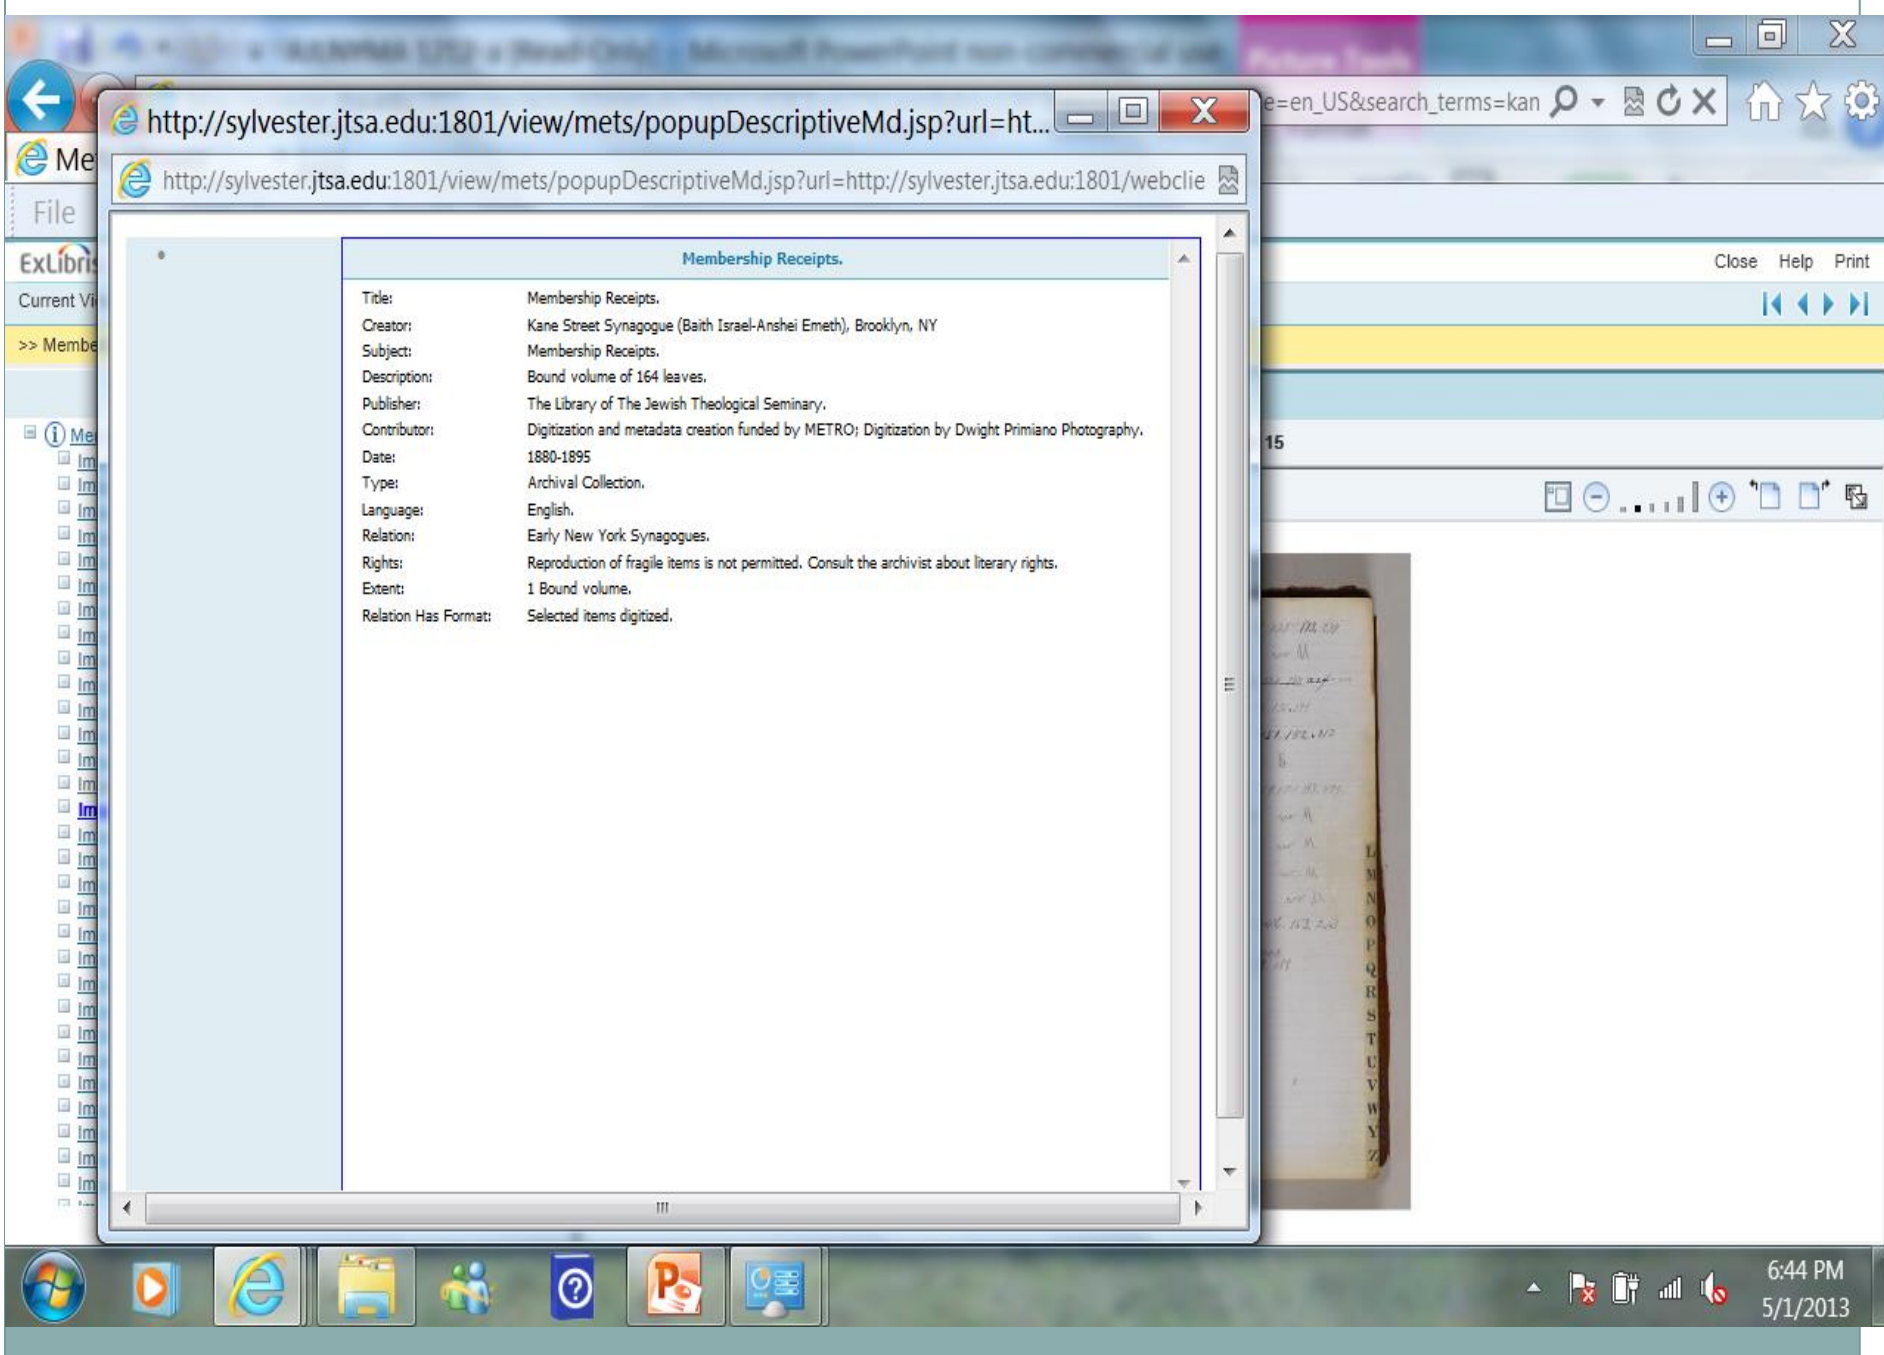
e=en_US&search_terms=kan

Me

File

ExLibris

Current Vi

>> Membe

http://sylvester.jtsa.edu:1801/view/mets/popupDescriptiveMd.jsp?url=ht...

http://sylvester.jtsa.edu:1801/view/mets/popupDescriptiveMd.jsp?url=http://sylvester.jtsa.edu:1801/webclie

Membership Receipts.

| | |
|---|---|
| Title: | Membership Receipts. |
| Creator: | Kane Street Synagogue (Baith Israel-Anshei Emeth), Brooklyn, NY |
| Subject: | Membership Receipts. |
| Description: | Bound volume of 164 leaves. |
| Publisher: | The Library of The Jewish Theological Seminary. |
| Contributor: | Digitization and metadata creation funded by METRO; Digitization by Dwight Primiano Photography. |
| Date: | 1880-1895 |
| Type: | Archival Collection. |
| Language: | English. |
| Relation: | Early New York Synagogues. |
| Rights: | Reproduction of fragile items is not permitted. Consult the archivist about literary rights. |
| Extent: | 1 Bound volume. |
| Relation Has Format: | Selected items digitized. |

Close Help Print

15

Me
Im
Im
Im
Im
Im
Im
Im
Im
Im
Im
Im
Im
Im
Im
Im
Im
Im
Im
Im
Im
Im
Im
Im
Im
Im
Im
Im
Im
Im
Im
Im

L M N O P Q R S T U V W Y Z

6:44 PM
5/1/2013